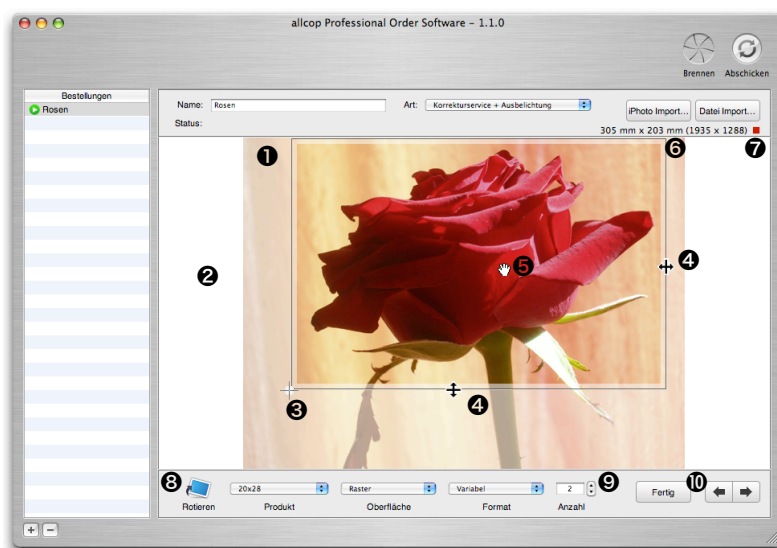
allcop Professional Order Software - 1.1.0

Brennen Abschicken

Bestellungen
Rosen

Name: Rosen
Art: Korrekturservice + Ausbelichtung
iPhoto Import... Datei Import...
Status:
305 mm x 203 mm (1935 x 1288)

❶
❷
❸
❹
❹
❺
❻
❼

❽ Rotieren
20x28 Produkt
Raster Oberfläche
Variabel Format
2 Anzahl ❾
Fertig ❿

+ −